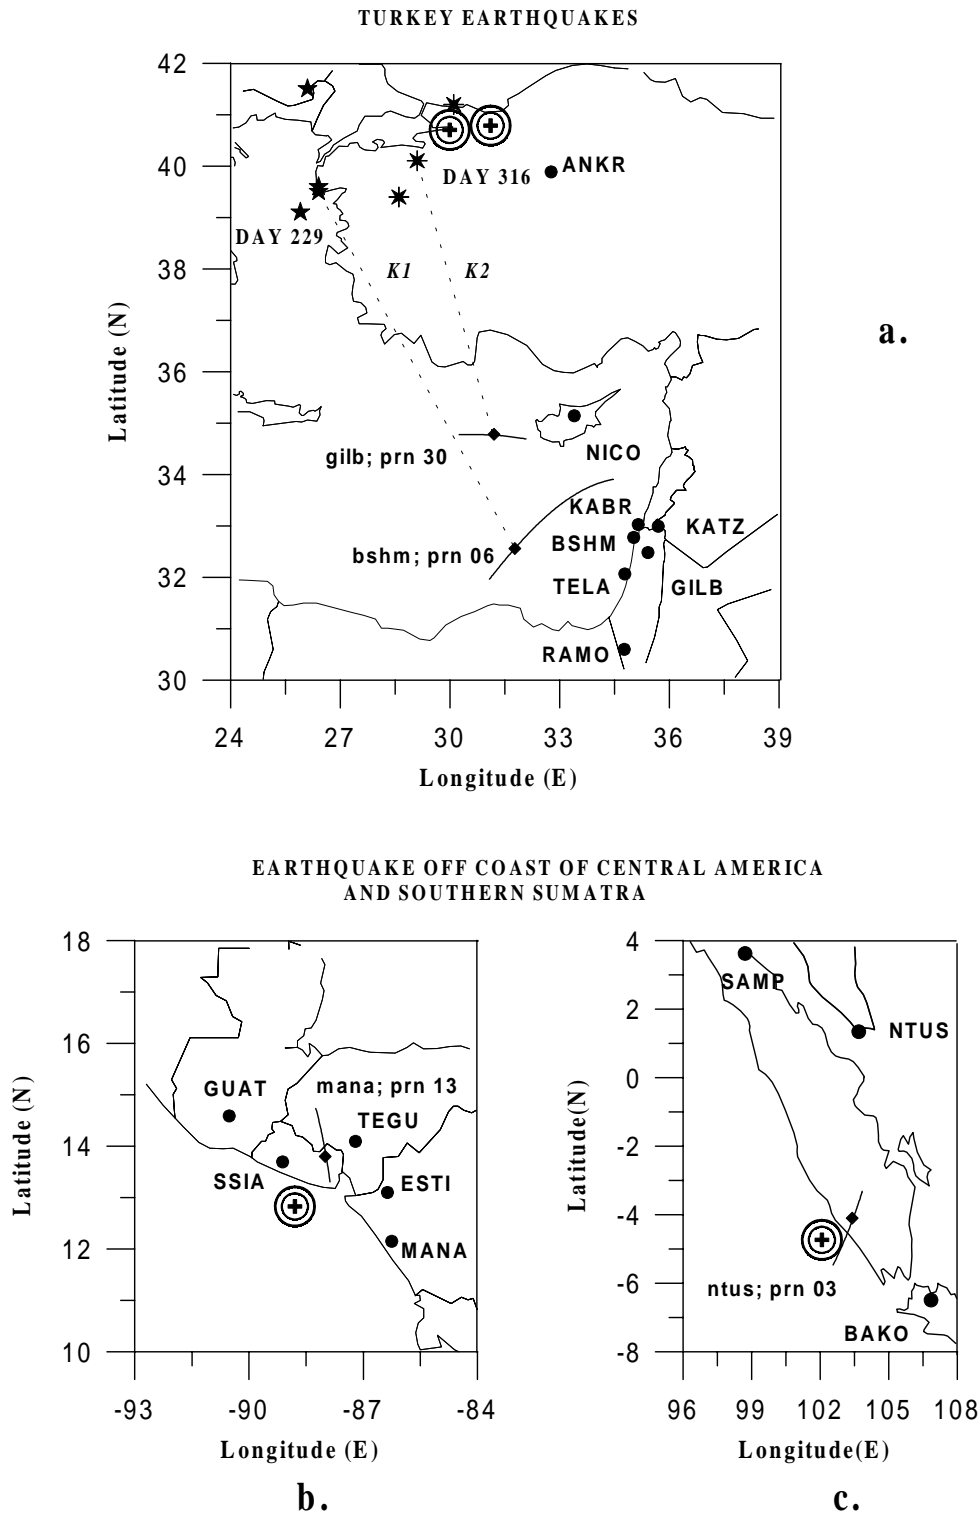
TURKEY EARTHQUAKES

42
40
38
36
34
32
30

Latitude (N)

DAY 316
ANKR
DAY 229
K1
K2
gilb; prn 30
NICO
KABR
BSHM
KATZ
bshm; prn 06
TELA
GILB
RAMO

24 27 30 33 36 39

Longitude (E)

a.

EARTHQUAKE OFF COAST OF CENTRAL AMERICA AND SOUTHERN SUMATRA

18
16
14
12
10

Latitude (N)

GUAT
mana; prn 13
TEGU
SSIA
ESTI
MANA

-93 -90 -87 -84

Longitude (E)

b.

4
2
0
-2
-4
-6
-8

Latitude(N)

SAMP
NTUS
ntus; prn 03
BAKO

96 99 102 105 108

Longitude(E)

c.